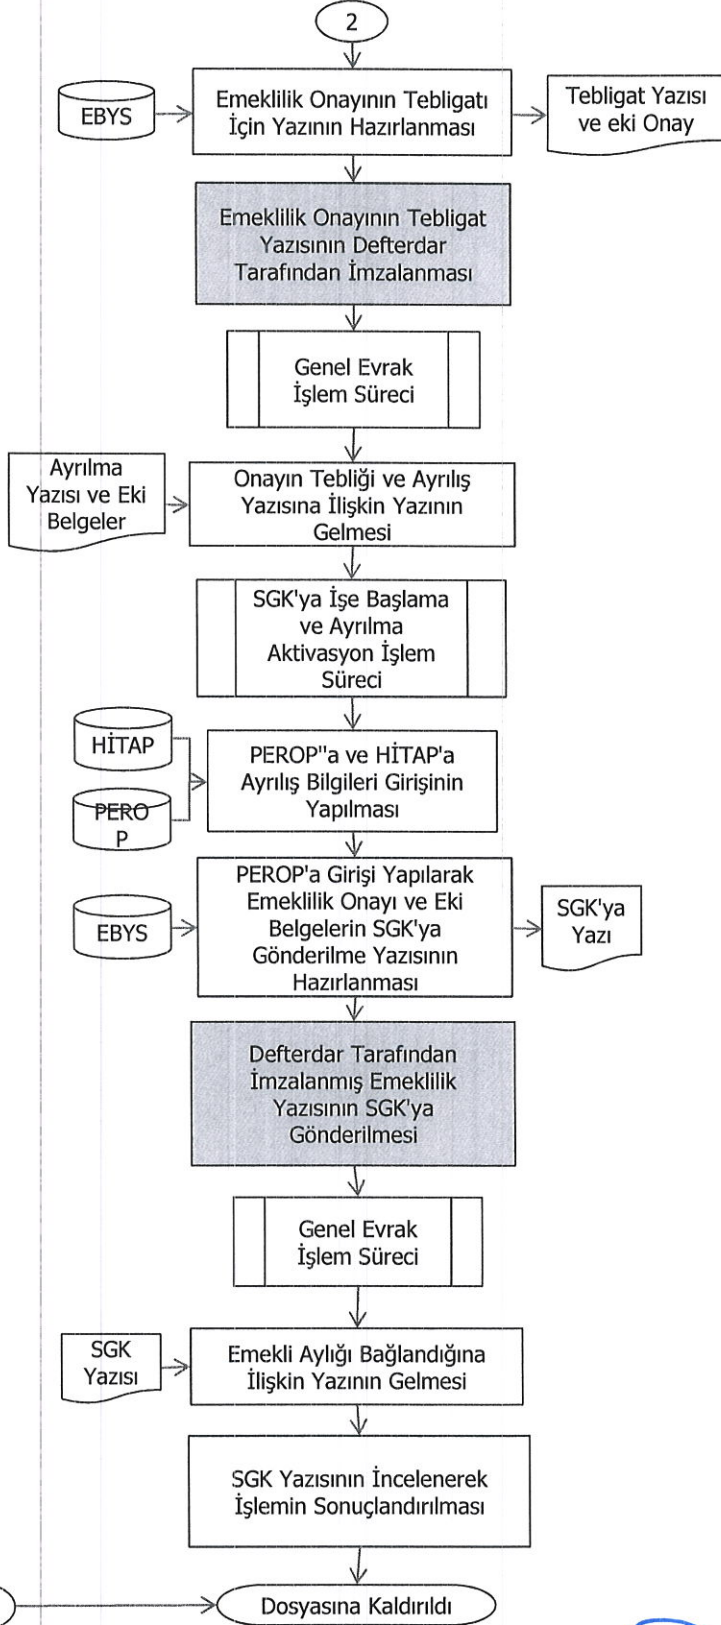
2

EBYS

Emeklilik Onayının Tebligatı İçin Yazının Hazırlanması

Tebligat Yazısı ve eki Onay

Emeklilik Onayının Tebligat Yazısının Defterdar Tarafından İmzalanması

Genel Evrak İşlem Süreci

Ayrılma Yazısı ve Eki Belgeler

Onayın Tebliği ve Ayrılış Yazısına İlişkin Yazının Gelmesi

SGK'ya İşe Başlama ve Ayrılma Aktivasyon İşlem Süreci

HİTAP

PEROP

PEROP"a ve HİTAP'a Ayrılış Bilgileri Girişinin Yapılması

EBYS

PEROP'a Girişi Yapılarak Emeklilik Onayı ve Eki Belgelerin SGK'ya Gönderilme Yazısının Hazırlanması

SGK'ya Yazı

Defterdar Tarafından İmzalanmış Emeklilik Yazısının SGK'ya Gönderilmesi

Genel Evrak İşlem Süreci

SGK Yazısı

Emekli Aylığı Bağlandığına İlişkin Yazının Gelmesi

SGK Yazısının İncelenerek İşlemin Sonuçlandırılması

Dosyasına Kaldırıldı